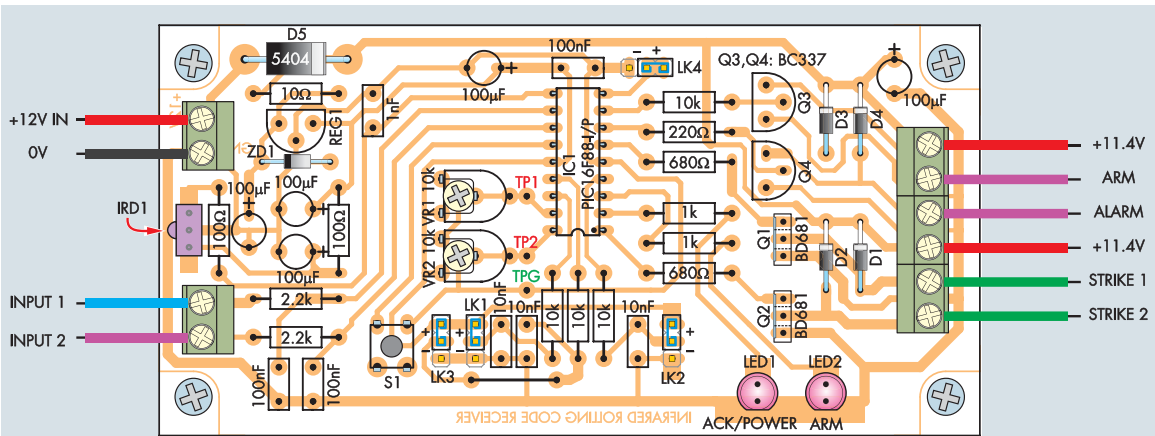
D5
5404
10Ω
REG1
1nF
100nF
100µF
LK4
Q3,Q4: BC337
Q3
D3
D4
100µF
+12V IN
0V
ZD1
10k
220Ω
680Ω
Q4
IC1
PIC16F84/P
IRD1
100µF
100µF
100Ω
100Ω
100µF
VR1 10k
VR2 10k
TP1
TP2
TPG
1k
1k
680Ω
Q1
BD681
D2
D1
+11.4V
ARM
ALARM
+11.4V
STRIKE 1
STRIKE 2
INPUT 1
INPUT 2
2.2k
2.2k
LK1
10nF
10k
10k
10k
10nF
Q2
BD681
S1
LK3
LK2
100nF
100nF
LED1
LED2
ACK/POWER
ARM
INFRARED ROLLING CODE RECEIVER